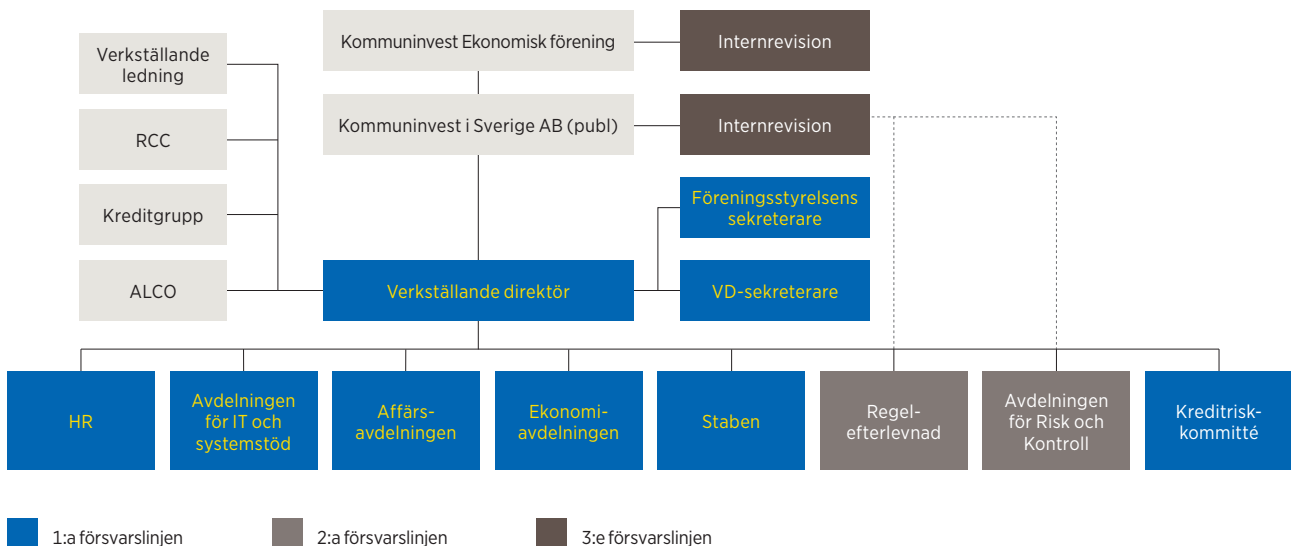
Verkställande ledning

RCC

Kreditgrupp

ALCO

Kommuninvest Ekonomisk förening

Internrevision

Kommuninvest i Sverige AB (publ)

Internrevision

Föreningsstyrelsens sekreterare

Verkställande direktör

VD-sekreterare

HR

Avdelningen för IT och systemstöd

Affärsavdelningen

Ekonomiavdelningen

Staben

Regelefterlevnad

Avdelningen för Risk och Kontroll

Kreditriskkommitté

1:a försvarslinjen

2:a försvarslinjen

3:e försvarslinjen